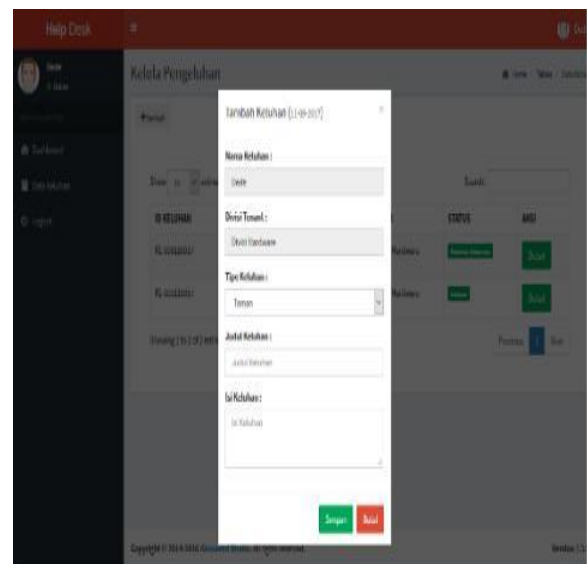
Help Desk

Kelola Pengeluhan

Tambah Keluhan (11-08-2017)

Nama Keluhan :

Divisi Tenant :

Divisi Hardware

Tipe Keluhan :

Tenan

Judul Keluhan :

Judul Keluhan

Isi Keluhan :

Isi Keluhan

Simpan Batal

ID KELUHAN

STATUS

AKSI

Search:

Previous Next

Copyright © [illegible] All rights reserved.

Version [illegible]